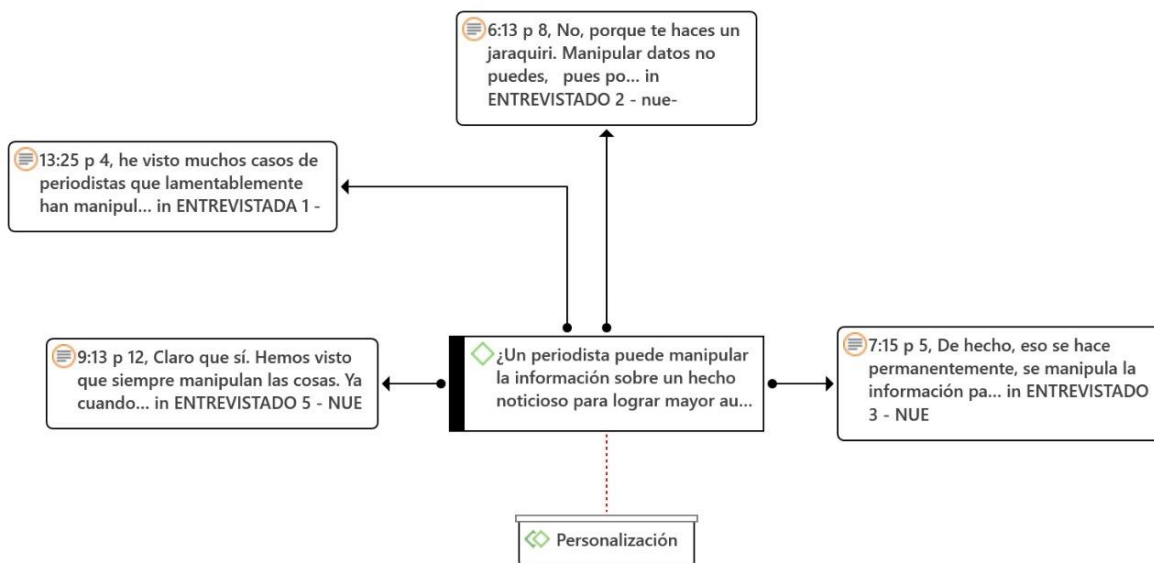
6:13 p 8, No, porque te haces un jaraquiri. Manipular datos no puedes, pues po... in ENTREVISTADO 2 - nue-

13:25 p 4, he visto muchos casos de periodistas que lamentablemente han manipul... in ENTREVISTADA 1 -

9:13 p 12, Claro que sí. Hemos visto que siempre manipulan las cosas. Ya cuando... in ENTREVISTADO 5 - NUE

¿Un periodista puede manipular la información sobre un hecho noticioso para lograr mayor au...

7:15 p 5, De hecho, eso se hace permanentemente, se manipula la información pa... in ENTREVISTADO 3 - NUE

Personalización